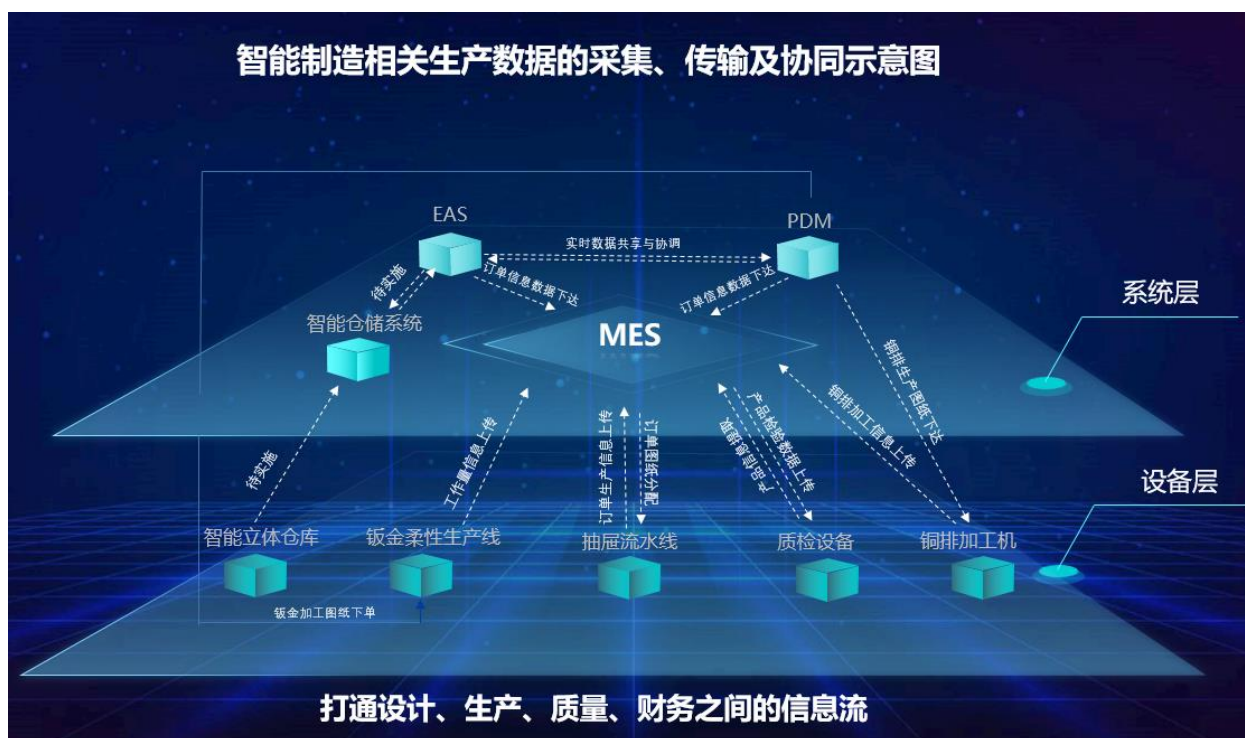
智能制造相关生产数据的采集、传输及协同示意图

EAS

PDM

实时数据共享与协调

待实施

订单信息数据下达

订单信息数据下达

智能仓储系统

MES

系统层

铜排生产图纸下达

铜排加工信息上传

产品检验数据上传

质检信息下达

订单图纸分解

订单生产信息上传

工作量信息上传

待实施

设备层

智能立体仓库

钣金柔性生产线

抽屉流水线

质检设备

铜排加工机

钣金加工图纸下单

打通设计、生产、质量、财务之间的信息流